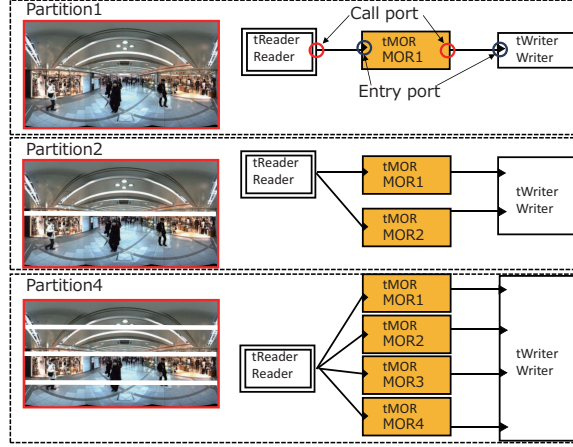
Partition1

tReader
Reader

Call port

tMOR
MOR1

tWriter
Writer

Entry port

Partition2

tReader
Reader

tMOR
MOR1

tMOR
MOR2

tWriter
Writer

Partition4

tMOR
MOR1

tMOR
MOR2

tReader
Reader

tMOR
MOR3

tMOR
MOR4

tWriter
Writer